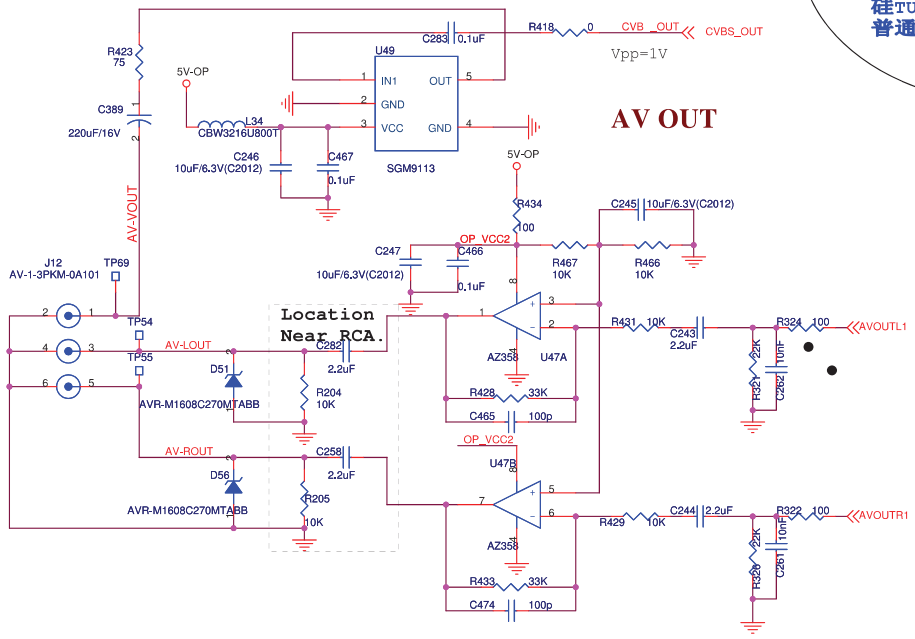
硅TU
普通

R423
75

C389
220uF/16V

AV-VOUT

5V-OP

L34
CBW3216U800T

C246
10uF/6.3V(C2012)

C467
0.1uF

U49
1 IN1
2 GND
3 VCC
OUT 5
GND 4
SGM9113

C283 0.1uF
R418 0
CVB _OUT
CVBS_OUT
Vpp=1V

AV OUT

5V-OP
R434
100

C245 10uF/6.3V(C2012)

C247
10uF/6.3V(C2012)
OP_VCC2
C466
0.1uF
R467
10K
R466
10K

J12
AV-1-3PKM-0A101
TP69
2 1
TP54
4 3
TP55
6 5

Location
Near RCA.

AV-LOUT
C282
2.2uF
D51
R204
10K
AVR-M1608C270MTABB

AZ358
U47A
R428 33K
C465 100p

R431 10K
C243
2.2uF
R324 100
AVOUTL1
R321 22K
C262 10nF

OP_VCC2
U47B

AV-ROUT
C258
2.2uF
D56
R205
10K
AVR-M1608C270MTABB

AZ358
R433 33K
C474 100p

R429 10K
C244 2.2uF
R322 100
AVOUTR1
R320 22K
C261 10nF